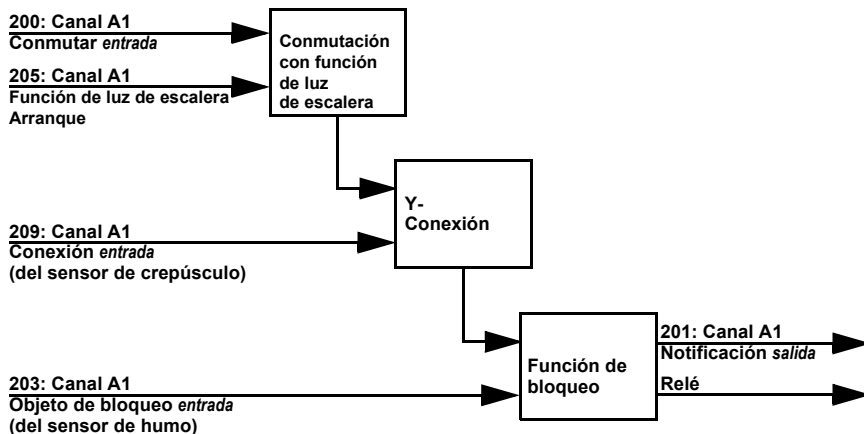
200: Canal A1
Conmutar *entrada*

205: Canal A1
Función de luz de escalera
Arranque

Conmutación con función de luz de escalera

Y-
Conexión

209: Canal A1
Conexión *entrada*
(del sensor de crepúsculo)

Función de bloqueo

201: Canal A1
Notificación *salida*
Relé

203: Canal A1
Objeto de bloqueo *entrada*
(del sensor de humo)